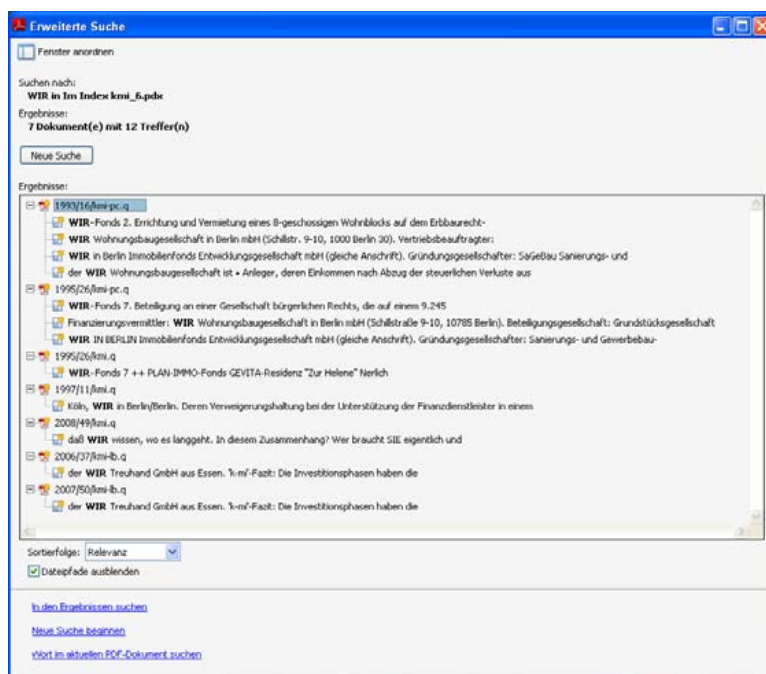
Erweiterte Suche

Fenster anordnen

Suchen nach:
WIR in Im Index kmi_6.pdx

Ergebnisse:
7 Dokument(e) mit 12 Treffer(n)

Neue Suche

Ergebnisse:

1993/16/kmi-pc.q
WIR-Fonds 2. Errichtung und Vermietung eines 8-geschossigen Wohnblocks auf dem Erbbaurecht-
WIR Wohnungsbaugesellschaft in Berlin mbH (Schillstr. 9-10, 1000 Berlin 30). Vertriebsbeauftragter:
WIR in Berlin Immobilienfonds Entwicklungsgesellschaft mbH (gleiche Anschrift). Gründungsgesellschafter: SaGeBau Sanierungs- und
der WIR Wohnungsbaugesellschaft ist • Anleger, deren Einkommen nach Abzug der steuerlichen Verluste aus
1995/26/kmi-pc.q
WIR-Fonds 7. Beteiligung an einer Gesellschaft bürgerlichen Rechts, die auf einem 9.245
Finanzierungsvermittler: WIR Wohnungsbaugesellschaft in Berlin mbH (Schillstraße 9-10, 10785 Berlin). Beteiligungsgesellschaft: Grundstücksgesellschaft
WIR IN BERLIN Immobilienfonds Entwicklungsgesellschaft mbH (gleiche Anschrift). Gründungsgesellschafter: Sanierungs- und Gewerbebau-
1995/26/kmi.q
WIR-Fonds 7 ++ PLAN-IMMO-Fonds GEVITA-Residenz "Zur Helene" Nerlich
1997/11/kmi.q
Köln, WIR in Berlin/Berlin. Deren Verweigerungshaltung bei der Unterstützung der Finanzdienstleister in einem
2008/49/kmi.q
daß WIR wissen, wo es langgeht. In diesem Zusammenhang? Wer braucht SIE eigentlich und
2006/37/kmi-lb.q
der WIR Treuhand GmbH aus Essen. 'k-mi'-Fazit: Die Investitionsphasen haben die
2007/50/kmi-lb.q
der WIR Treuhand GmbH aus Essen. 'k-mi'-Fazit: Die Investitionsphasen haben die

Sortierfolge: Relevanz
Dateipfade ausblenden

In den Ergebnissen suchen

Neue Suche beginnen

Wort im aktuellen PDF-Dokument suchen